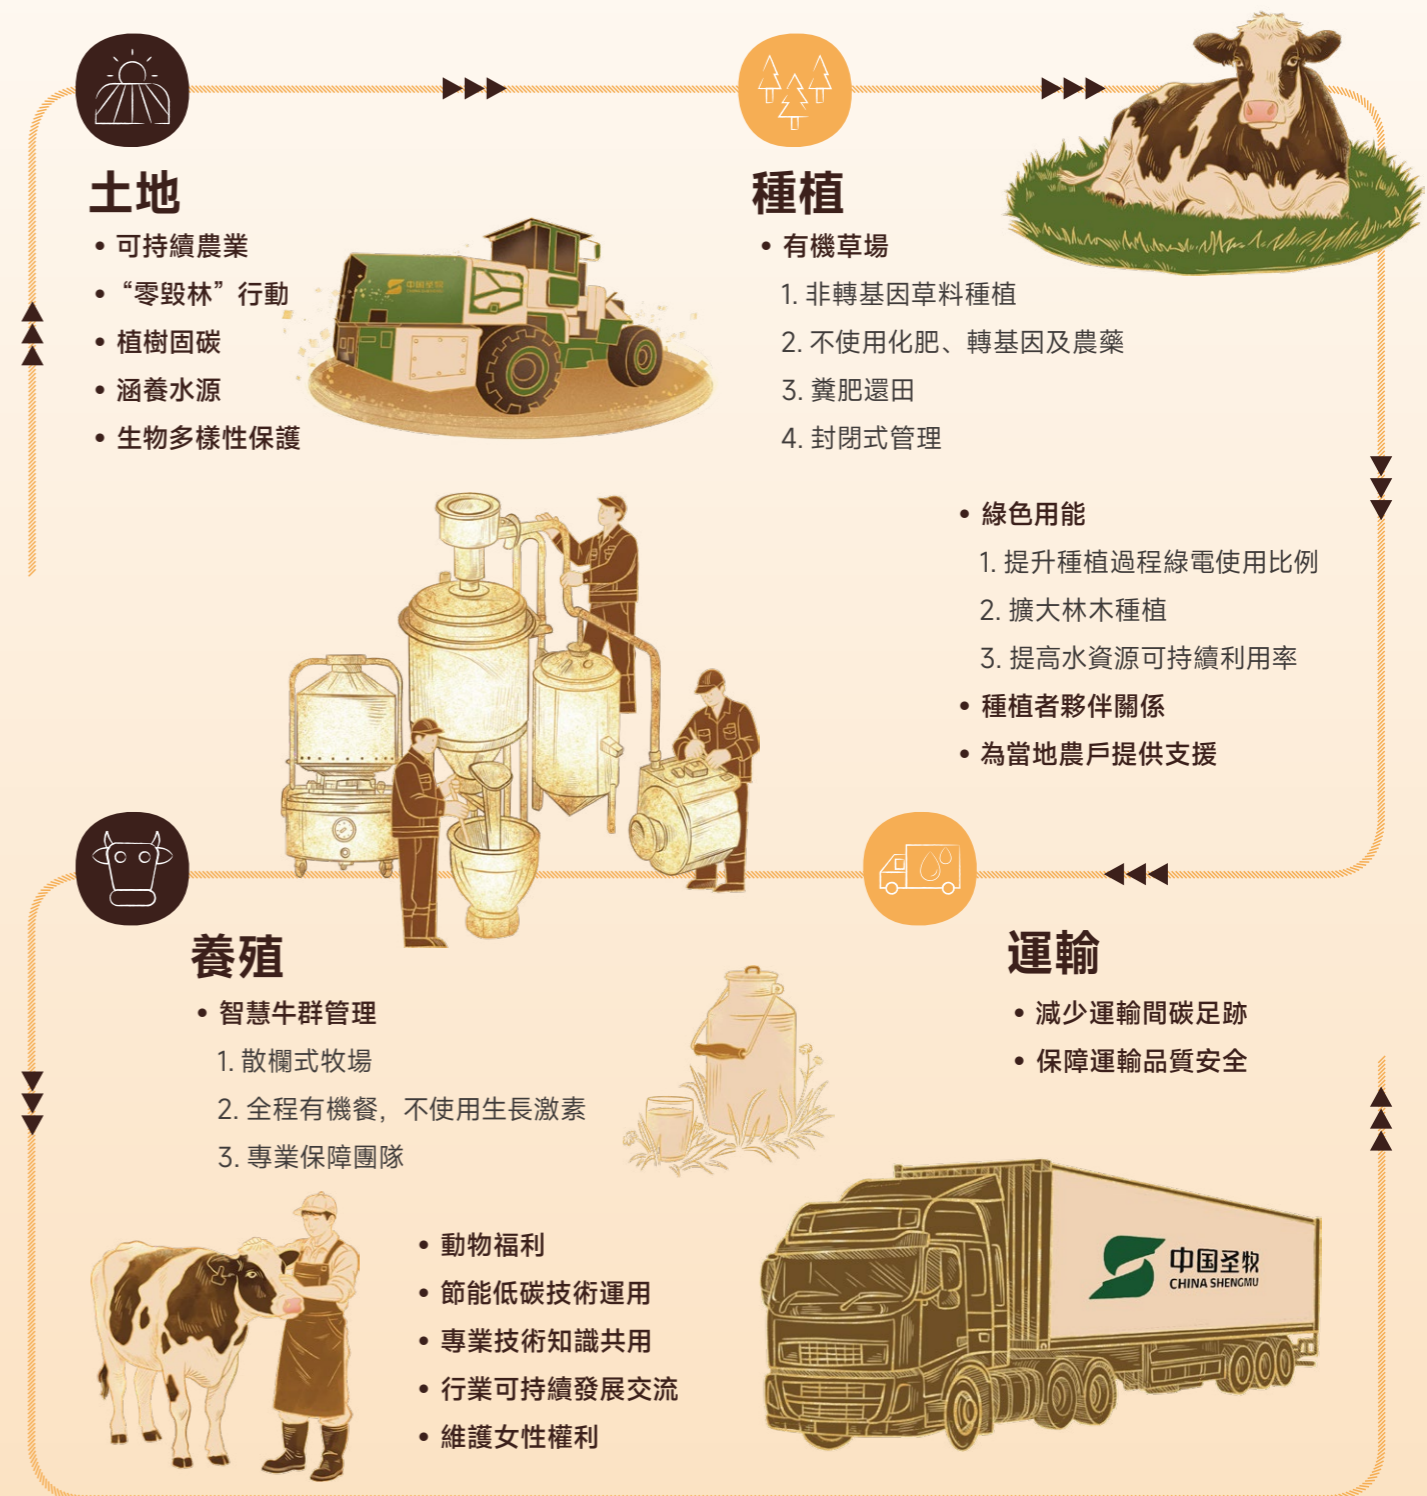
土地

• 可持續農業
• “零毀林”行動
• 植樹固碳
• 涵養水源
• 生物多樣性保護

種植

• 有機草場
1. 非轉基因草料種植
2. 不使用化肥、轉基因及農藥
3. 糞肥還田
4. 封閉式管理

• 綠色用能
1. 提升種植過程綠電使用比例
2. 擴大林木種植
3. 提高水資源可持續利用率
• 種植者夥伴關係
• 為當地農戶提供支援

養殖

• 智慧牛群管理
1. 散欄式牧場
2. 全程有機餐，不使用生長激素
3. 專業保障團隊

• 動物福利
• 節能低碳技術運用
• 專業技術知識共用
• 行業可持續發展交流
• 維護女性權利

運輸

• 減少運輸間碳足跡
• 保障運輸品質安全

中国圣牧
CHINA SHENGMU